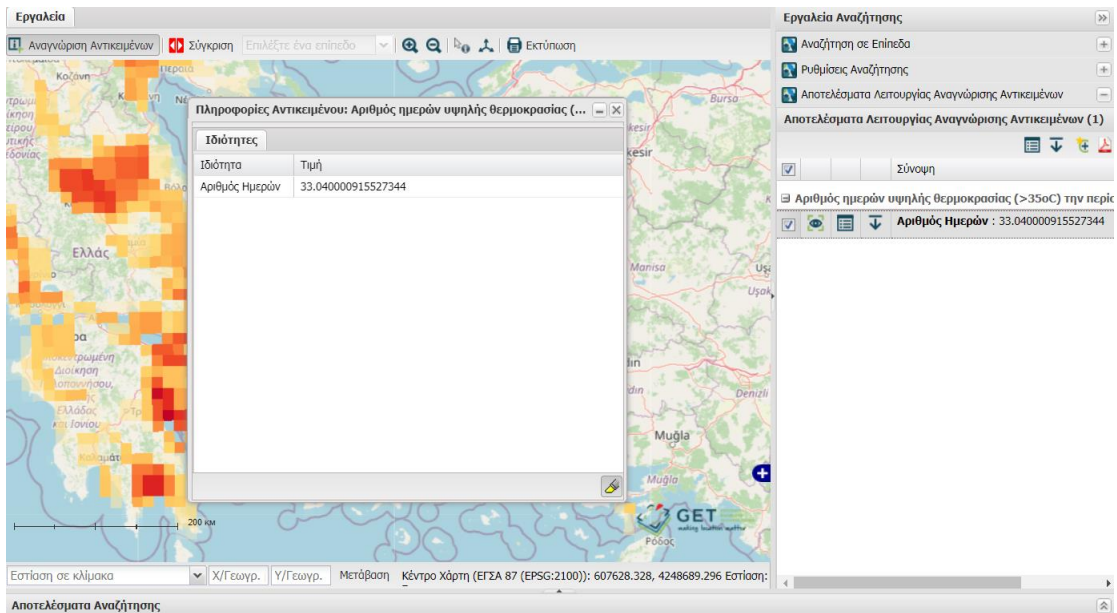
Εργαλεία

Αναγνώριση Αντικειμένων | Σύγκριση | Επιλέξτε ένα επίπεδο | Εκτύπωση

Κοζάνη

Ελλάς

Bursa

Manisa

Uşak

Denizli

Muğla

Ρόδος

200 km

GET

Πληροφορίες Αντικειμένου: Αριθμός ημερών υψηλής θερμοκρασίας (...

Ιδιότητες

| Ιδιότητα | Τιμή |
|---|---|
| Αριθμός Ημερών | 33.040000915527344 |

Εργαλεία Αναζήτησης

Αναζήτηση σε Επίπεδα

Ρυθμίσεις Αναζήτησης

Αποτελέσματα Λειτουργίας Αναγνώρισης Αντικειμένων

Αποτελέσματα Λειτουργίας Αναγνώρισης Αντικειμένων (1)

Σύνοψη

Αριθμός ημερών υψηλής θερμοκρασίας (>35oC) την περίο

Αριθμός Ημερών : 33.040000915527344

Εστίαση σε κλίμακα | Χ/Γεωγρ. | Υ/Γεωγρ. | Μετάβαση | Κέντρο Χάρτη (ΕΓΣΑ 87 (EPSG:2100)): 607628.328, 4248689.296 Εστίαση:

Αποτελέσματα Αναζήτησης